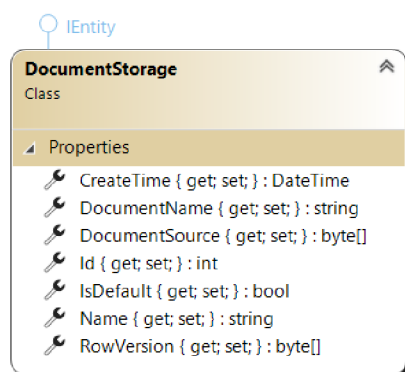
IEntity

DocumentStorage
Class

Properties

CreateTime { get; set; } : DateTime
DocumentName { get; set; } : string
DocumentSource { get; set; } : byte[]
Id { get; set; } : int
IsDefault { get; set; } : bool
Name { get; set; } : string
RowVersion { get; set; } : byte[]